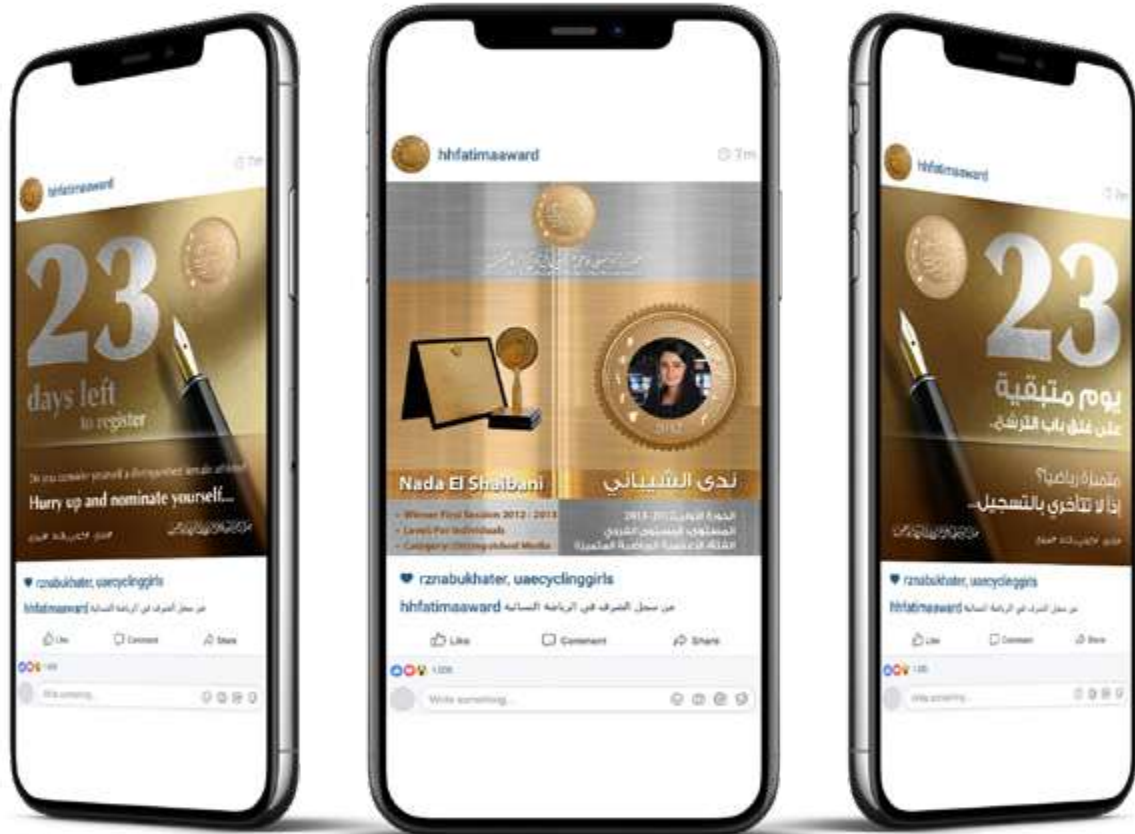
hhfatimaaward

7m

23

days left

to register

Do you consider yourself a distinguished female athlete?

Hurry up and nominate yourself...

rznabukhater, uaecyclinggirls

hhfatimaaward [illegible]

Like

Comment

Share

Write something...

hhfatimaaward

7m

2017

Nada El Shaibani

ندى الشيباني

- Winner First Session 2012 - 2013

- Level: For Individuals

- Category: Distinguished Media

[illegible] 2012-2013

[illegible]

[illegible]

rznabukhater, uaecyclinggirls

hhfatimaaward عن سجل الشرف في الرياضة النسائية

Like

Comment

Share

1208

Write something...

hhfatimaaward

7m

23

يوم متبقية

على غلق باب الترشح

متميزة رياضياً؟

إذاً لا تتأخري بالتسجيل...

rznabukhater, uaecyclinggirls

hhfatimaaward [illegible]

Like

Comment

Share

Write something...